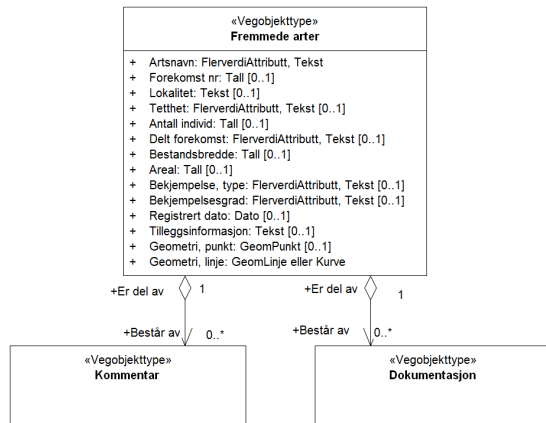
«Vegobjekttype»
Fremmede arter

+ Artsnavn: FlerverdiAttributt, Tekst
+ Forekomst nr: Tall [0..1]
+ Lokalitet: Tekst [0..1]
+ Tetthet: FlerverdiAttributt, Tekst [0..1]
+ Antall individ: Tall [0..1]
+ Delt forekomst: FlerverdiAttributt, Tekst [0..1]
+ Bestandsbredde: Tall [0..1]
+ Areal: Tall [0..1]
+ Bekjempelse, type: FlerverdiAttributt, Tekst [0..1]
+ Bekjempelsesgrad: FlerverdiAttributt, Tekst [0..1]
+ Registrert dato: Dato [0..1]
+ Tilleggsinformasjon: Tekst [0..1]
+ Geometri, punkt: GeomPunkt [0..1]
+ Geometri, linje: GeomLinje eller Kurve

+Er del av 1
+Består av 0..*

+Er del av 1
+Består av 0..*

«Vegobjekttype»
Kommentar

«Vegobjekttype»
Dokumentasjon